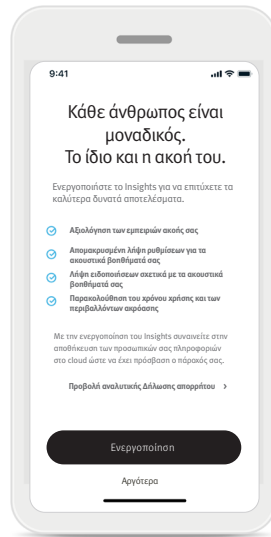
9:41

Κάθε άνθρωπος είναι μοναδικός. Το ίδιο και η ακοή του.

Ενεργοποιήστε το Insights για να επιτύχετε τα καλύτερα δυνατά αποτελέσματα.

Αξιολόγηση των εμπειριών ακοής σας

Απομακρυσμένη λήψη ρυθμίσεων για τα ακουστικά βοηθήματά σας

Λήψη ειδοποιήσεων σχετικά με τα ακουστικά βοηθήματά σας

Παρακολούθηση του χρόνου χρήσης και των περιβαλλόντων ακρόασης

Με την ενεργοποίηση του Insights συναινείτε στην αποθήκευση των προσωπικών σας πληροφοριών στο cloud ώστε να έχει πρόσβαση ο πάροχός σας.

Προβολή αναλυτικής Δήλωσης απορρήτου >

Ενεργοποίηση

Αργότερα